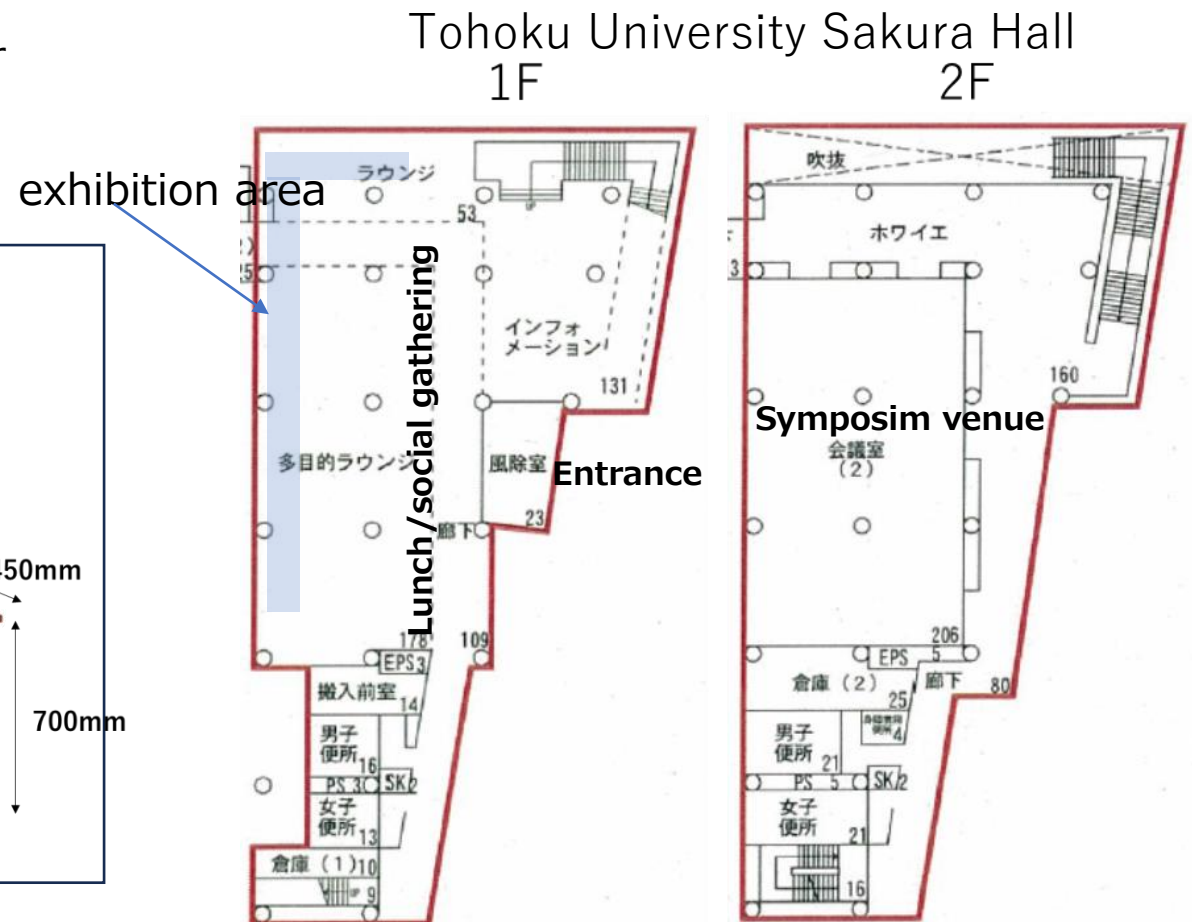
Tohoku University Sakura Hall
1F 2F

exhibition area

ラウンジ
53
25
インフォメーション
131
多目的ラウンジ
Lunch/social gathering
風除室
Entrance
23
廊下
178
109
EPS 3
搬入前室 14
男子便所 16
PS 3
SK 2
女子便所 13
倉庫 (1) 10
9

-50mm
700mm

吹抜
ホワイエ
3
160
Symposim venue
会議室 (2)
206
EPS 5
倉庫 (2)
25
廊下
80
4
男子便所 21
PS 5
SK 2
女子便所 21
16